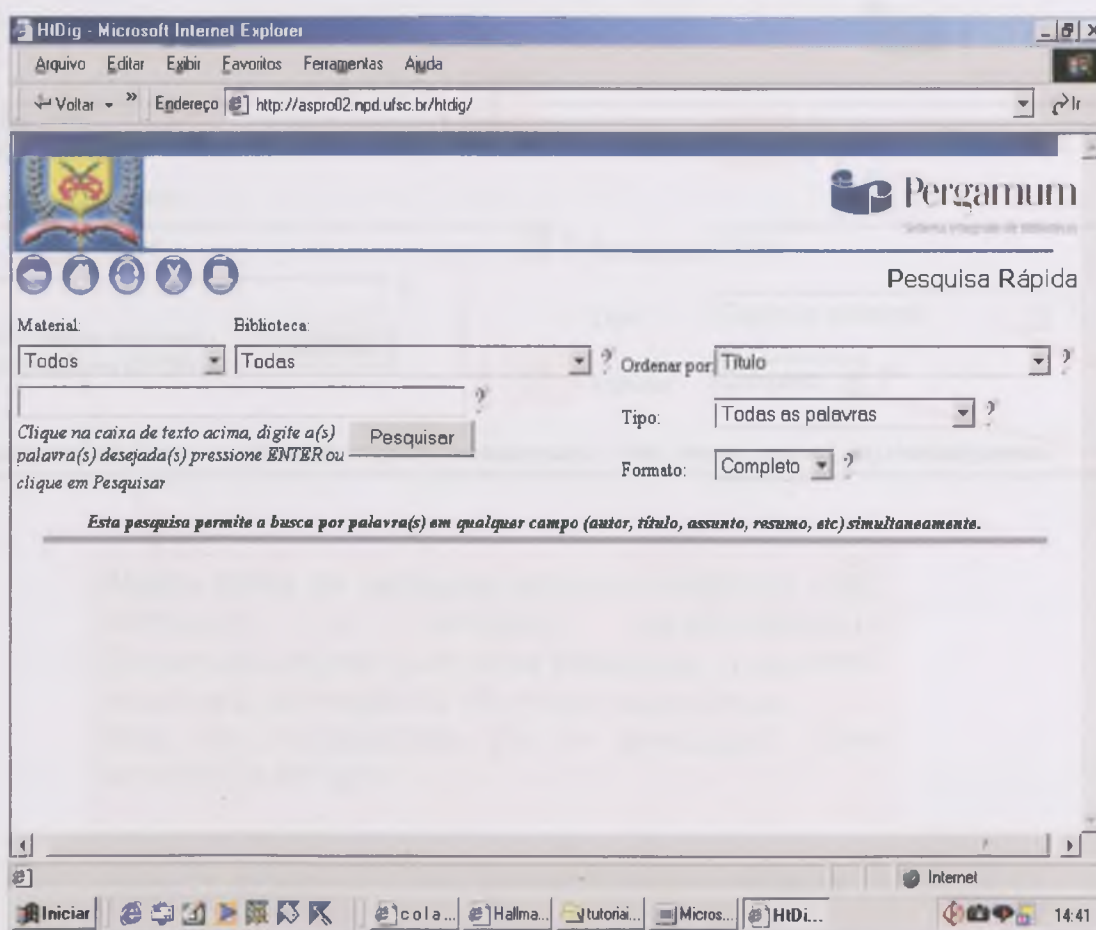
HtDig - Microsoft Internet Explorer

Arquivo Editar Exibir Favoritos Ferramentas Ajuda

Voltar Endereço http://aspro02.npd.ufsc.br/htdig/ Ir

Pergamum

Pesquisa Rápida

Material: Biblioteca:

Todos Todas ? Ordenar por: Título ?

?

Tipo: Todas as palavras ?

Clique na caixa de texto acima, digite a(s) palavra(s) desejada(s) pressione ENTER ou clique em Pesquisar

Pesquisar

Formato: Completo ?

Esta pesquisa permite a busca por palavra(s) em qualquer campo (autor, título, assunto, resumo, etc) simultaneamente.

Internet

Iniciar cola... Hallma... tutoria... Micros... HtDi... 14:41